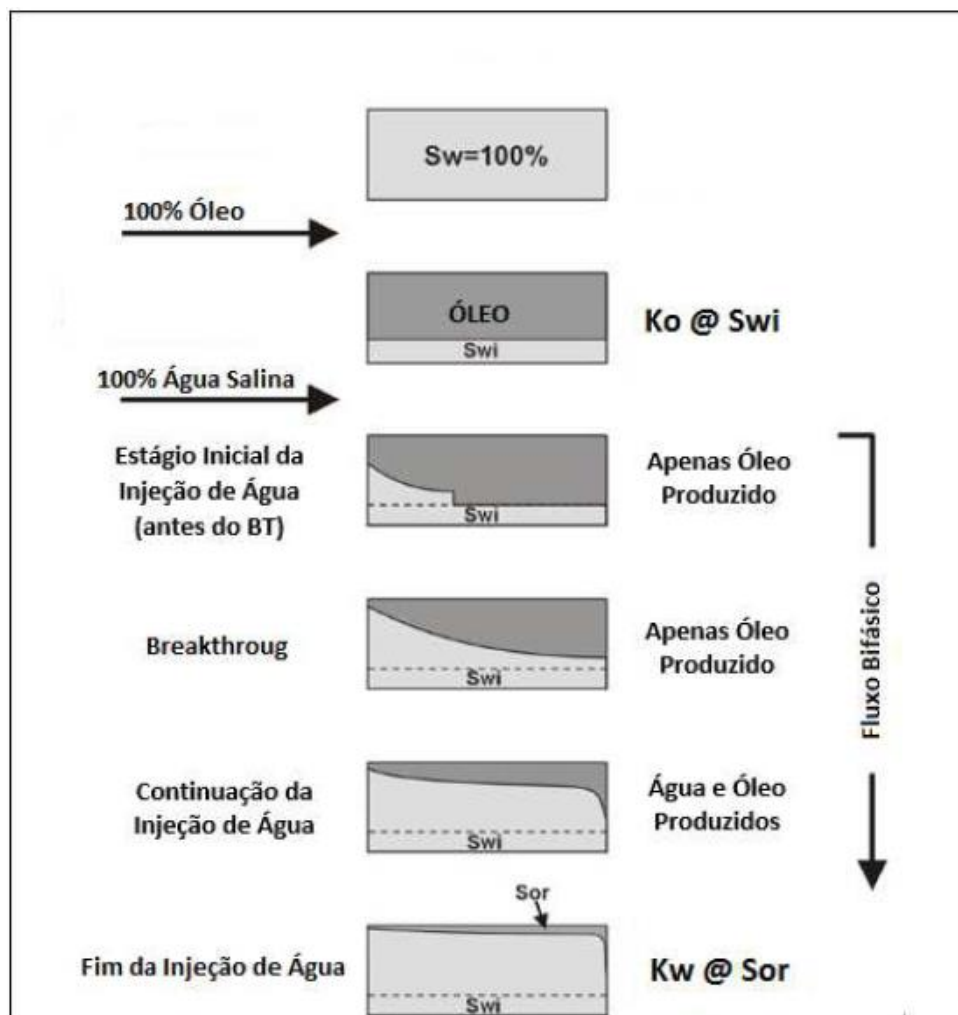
Sw=100%

100% Óleo

ÓLEO
Swi

Ko @ Swi

100% Água Salina

Estágio Inicial da Injeção de Água (antes do BT)

Swi

Apenas Óleo Produzido

Breakthroug

Swi

Apenas Óleo Produzido

Fluxo Bifásico

Continuação da Injeção de Água

Swi

Água e Óleo Produzidos

Sor

Fim da Injeção de Água

Swi

Kw @ Sor